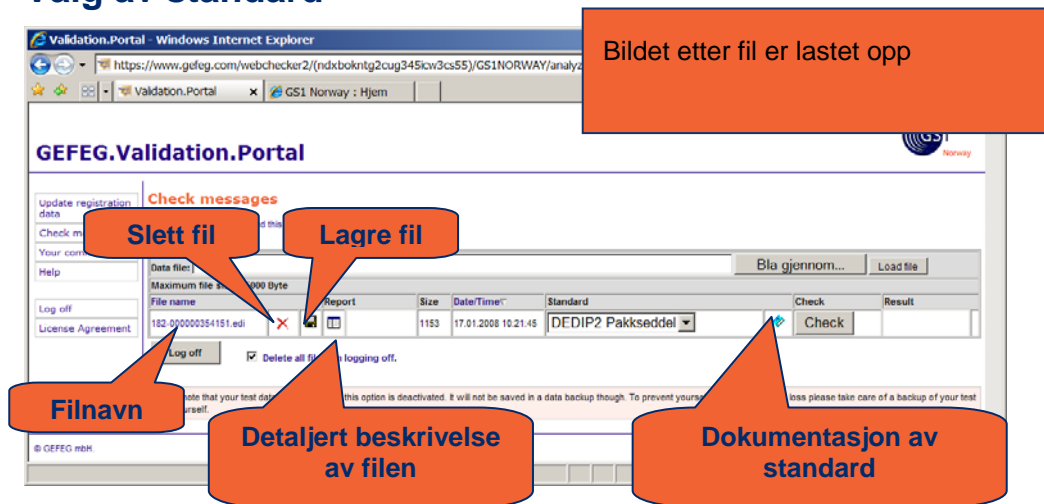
Velg av standard

Validation.Portal - Windows Internet Explorer

https://www.gefeg.com/webchecker2/(ndxbokntg2cug345icw3cs55)/GS1NORWAY/analyz

Validation.Portal

GS1 Norway : Hjem

Bildet etter fil er lastet opp

GEFEG.Validation.Portal

GS1 Norway

Update registration data

Check ma

Your com

Help

Log off

License Agreement

Check messages

d this

Slett fil

Lagre fil

Data file:

Bla gjennom...

Load file

Maximum file s 000 Byte

| File name | | | Report | Size | Date/Time | Standard | | Check | Result |
|---|---|---|---|---|---|---|---|---|---|
| 182-000000354151.edi | | | | 1153 | 17.01.2008 10:21:45 | DEDIP2 Pakkseddel | | Check | |

Log off

Delete all fil logging off.

note that your test dat this option is deactivated. It will not be saved in a data backup though. To prevent yoursa loss please take care of a backup of your test urself.

Filnavn

Detaljert beskrivelse av filen

Dokumentasjon av standard

© GEFEG mbH.